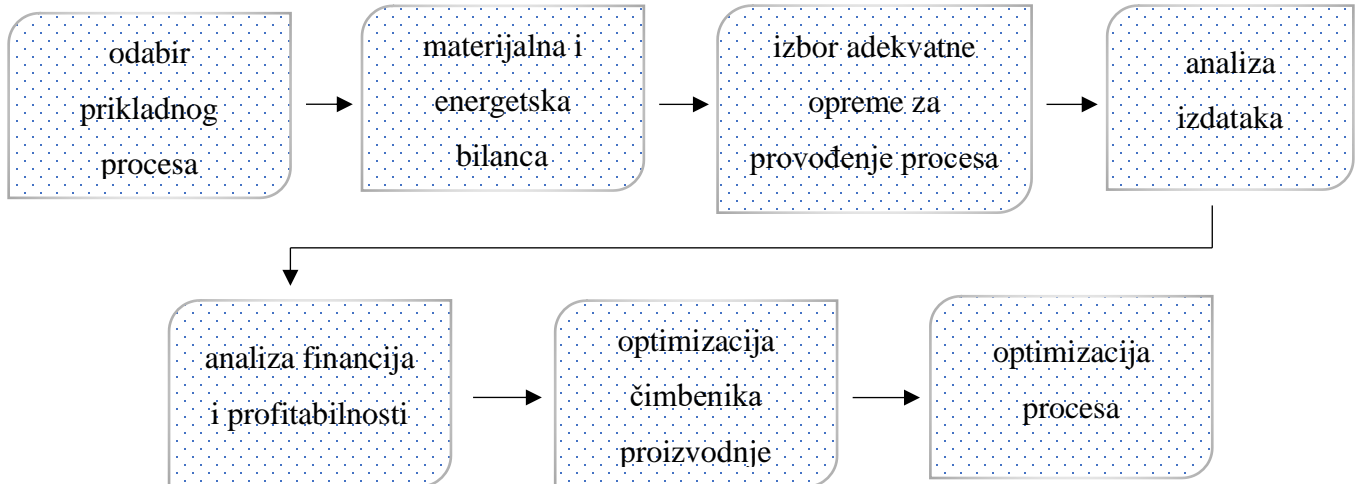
odabir prikladnog procesa

materijalna i energetska bilanca

izbor adekvatne opreme za provođenje procesa

analiza izdataka

analiza financija i profitabilnosti

optimizacija čimbenika proizvodnje

optimizacija procesa